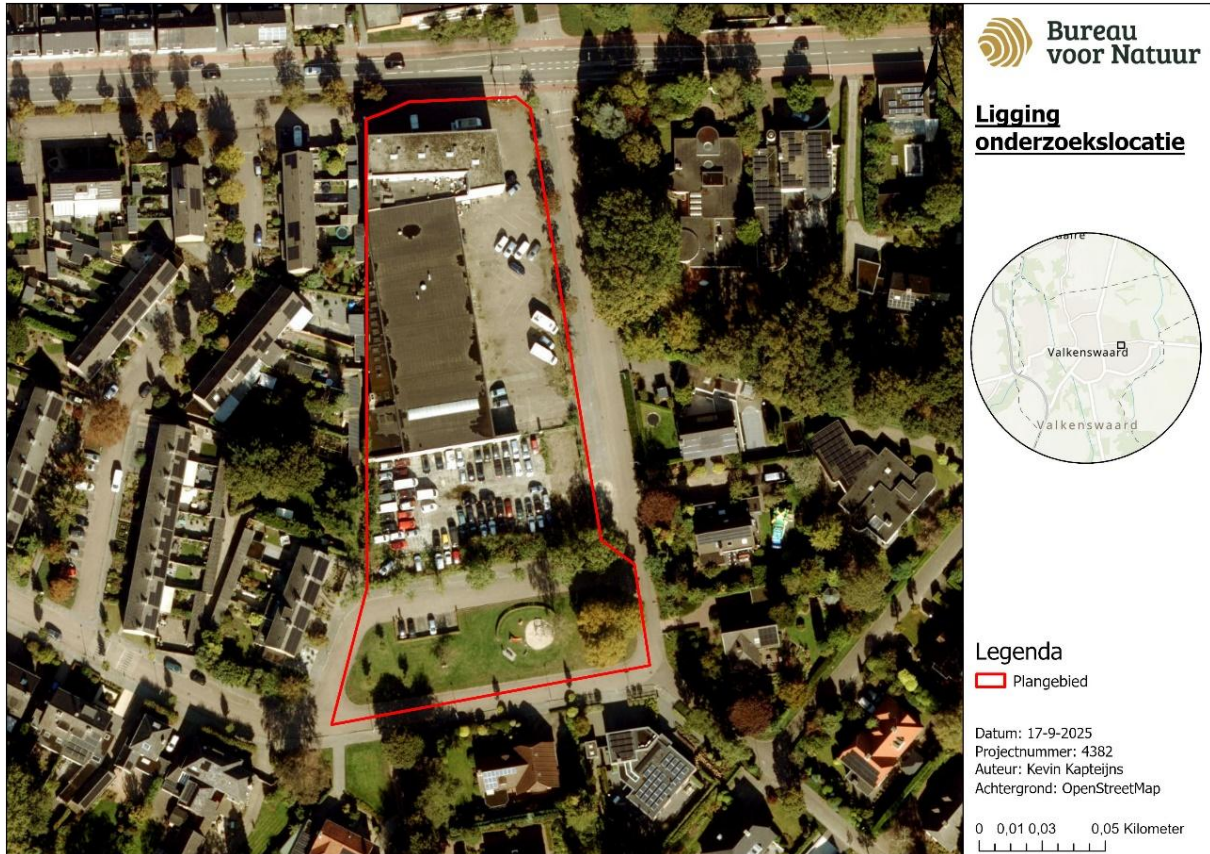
Bureau voor Natuur

Ligging onderzoekslocatie

Valkenswaard

Valkenswaard

Legenda

Plangebied

Datum: 17-9-2025
Projectnummer: 4382
Auteur: Kevin Kapteijns
Achtergrond: OpenStreetMap

0 0,01 0,03 0,05 Kilometer